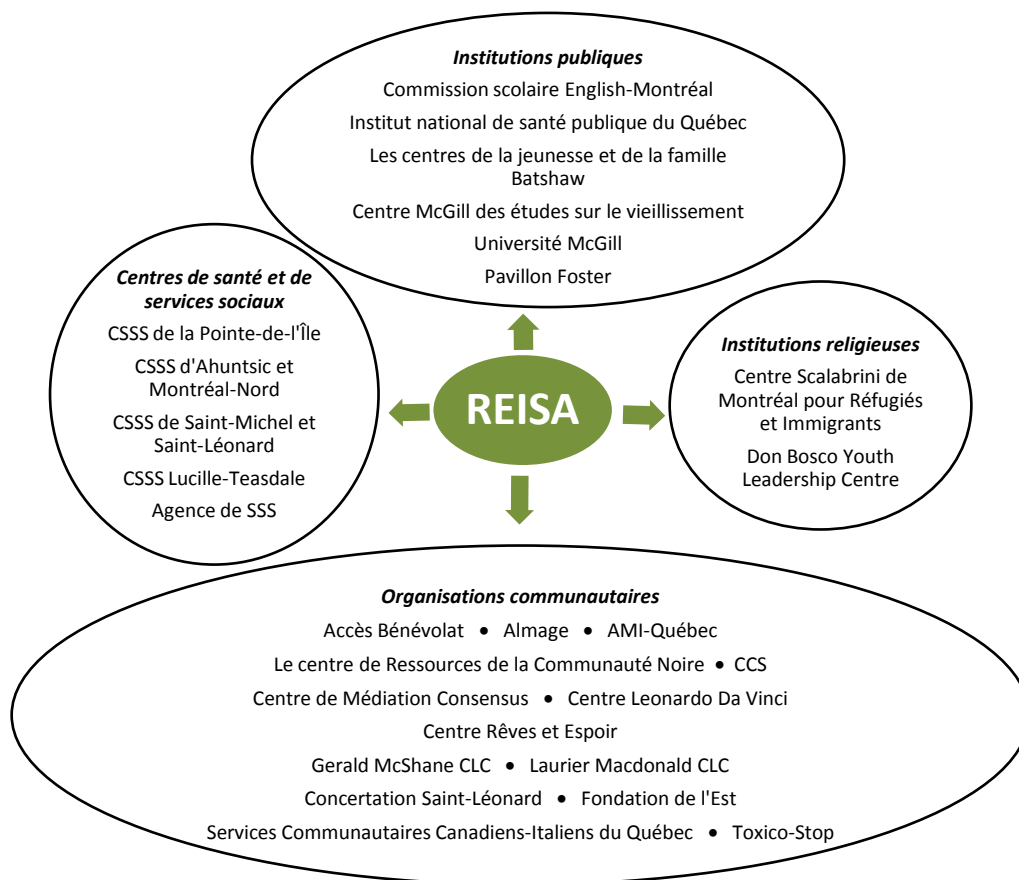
Institutions publiques
Commission scolaire English-Montréal
Institut national de santé publique du Québec
Les centres de la jeunesse et de la famille Batshaw
Centre McGill des études sur le vieillissement
Université McGill
Pavillon Foster

Centres de santé et de services sociaux
CSSS de la Pointe-de-l'Île
CSSS d'Ahuntsic et Montréal-Nord
CSSS de Saint-Michel et Saint-Léonard
CSSS Lucille-Teasdale
Agence de SSS

REISA

Institutions religieuses
Centre Scalabrini de Montréal pour Réfugiés et Immigrants
Don Bosco Youth Leadership Centre

Organisations communautaires
Accès Bénévolat • Almage • AMI-Québec
Le centre de Ressources de la Communauté Noire • CCS
Centre de Médiation Consensus • Centre Leonardo Da Vinci
Centre Rêves et Espoir
Gerald McShane CLC • Laurier Macdonald CLC
Concertation Saint-Léonard • Fondation de l'Est
Services Communautaires Canadiens-Italiens du Québec • Toxico-Stop